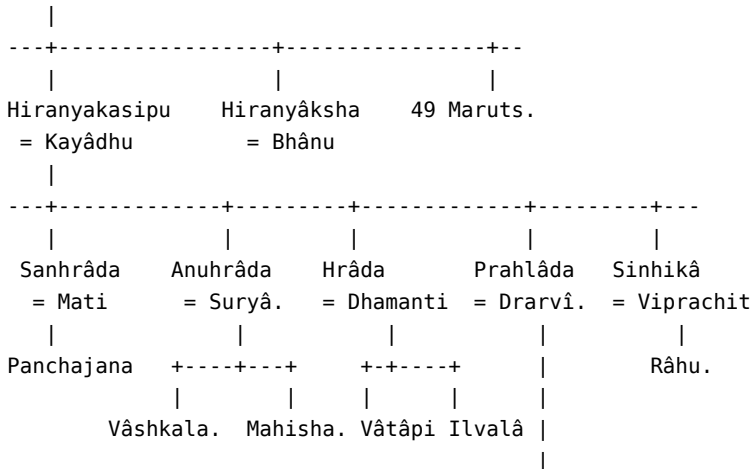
|
---+-----------------+----------------+--
|                 |                |
Hiranyakasipu    Hiranyâksha    49 Maruts.
= Kayâdhu          = Bhânu
|
---+-------------+---------+-------------+---------+---
|             |         |             |         |
Sanhrâda    Anuhrâda   Hrâda       Prahlâda  Sinhikâ
= Mati       = Suryâ.   = Dhamanti  = Drarvî.  = Viprachit
|             |           |           |          |
Panchajana   +----+---+     +-+----+     |         Râhu.
|      |     |     |     |
Vâshkala.  Mahisha. Vâtâpi Ilvalâ |
|